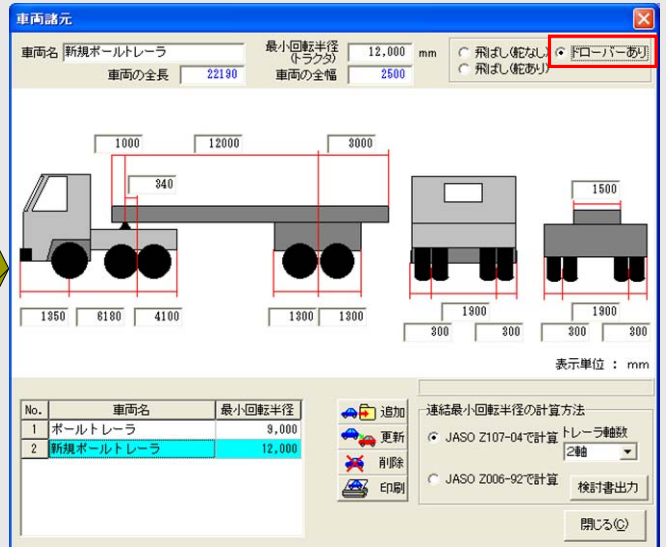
車両諸元

車両名 新規ポールトレーラ
車両の全長 22190
最小回転半径 (トラクタ) 12,000 mm
車両の全幅 2500

飛ばし(舵なし)
ドローバーあり
飛ばし(舵あり)

1000
12000
3000
340
1500
1350
6180
4100
1300
1300
1900
300
300
1900
300
300

表示単位 : mm

| No. | 車両名 | 最小回転半径 |
|---|---|---|
| 1 | ポールトレーラ | 9,000 |
| 2 | 新規ポールトレーラ | 12,000 |

追加
更新
削除
印刷

連結最小回転半径の計算方法
JASO Z107-04で計算
トレーラ軸数
2軸
JASO Z006-92で計算
検討書出力
閉じる(C)